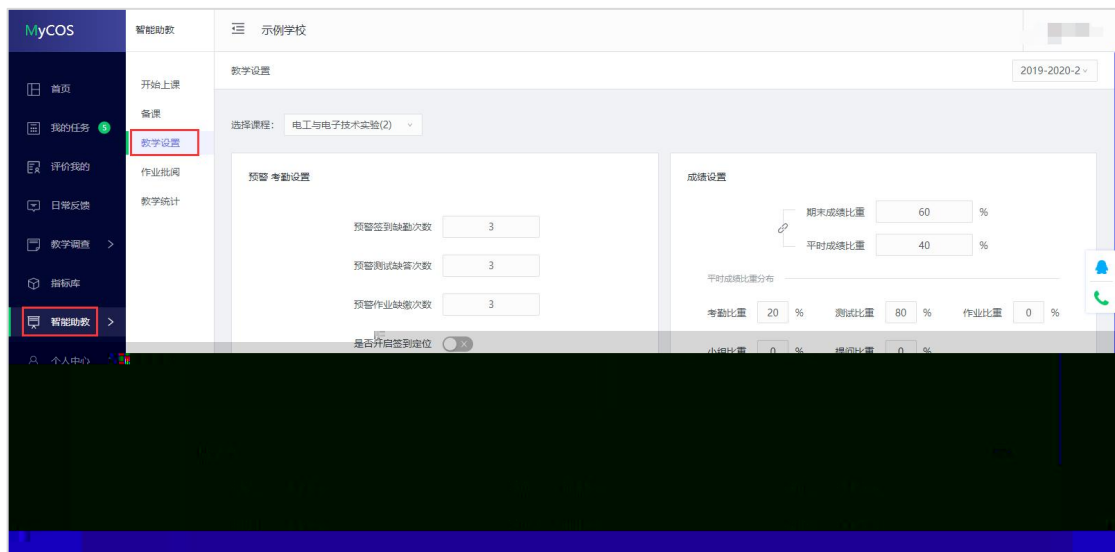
MyCOS

首页
我的任务 5
评价我的
日常反馈
教学调查 >
指标库
智能助教 >
个人中心

智能助教

开始上课
备课
教学设置
作业批阅
教学统计

示例学校

教学设置

2019-2020-2

选择课程： 电工与电子技术实验(2)

预警 考勤设置

预警签到缺勤次数 3
预警测试缺答次数 3
预警作业缺缴次数 3
是否开启签到定位

成绩设置

期末成绩比重 60 %
平时成绩比重 40 %

平时成绩比重分布

考勤比重 20 % 测试比重 80 % 作业比重 0 %

小组比重 0 % 提问比重 0 %